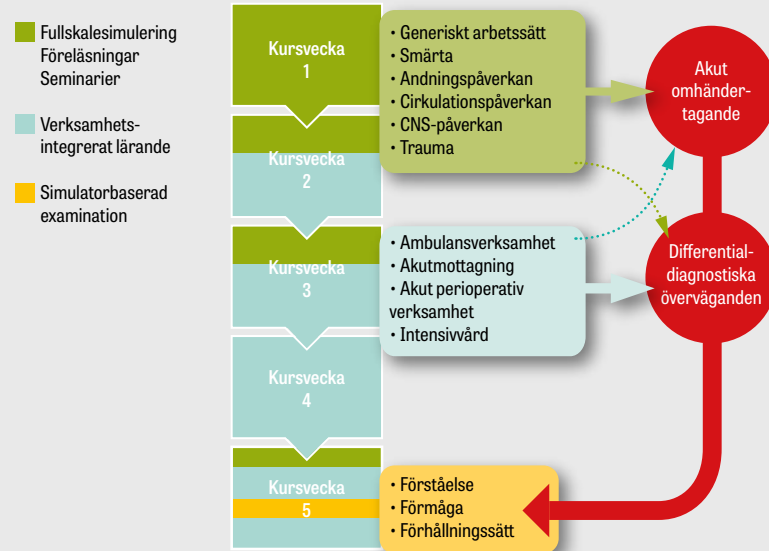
Fullskalesimulering
Föreläsningar
Seminarier

Verksamhetsintegrerat lärande

Simulatorbaserad examination

Kursvecka
1

Kursvecka
2

Kursvecka
3

Kursvecka
4

Kursvecka
5

• Generiskt arbetssätt
• Smärta
• Andningspåverkan
• Cirkulationspåverkan
• CNS-påverkan
• Trauma

• Ambulansverksamhet
• Akutmottagning
• Akut perioperativ verksamhet
• Intensivvård

• Förståelse
• Förmåga
• Förhållningssätt

Akut omhändertagande

Differentialdiagnostiska överväganden